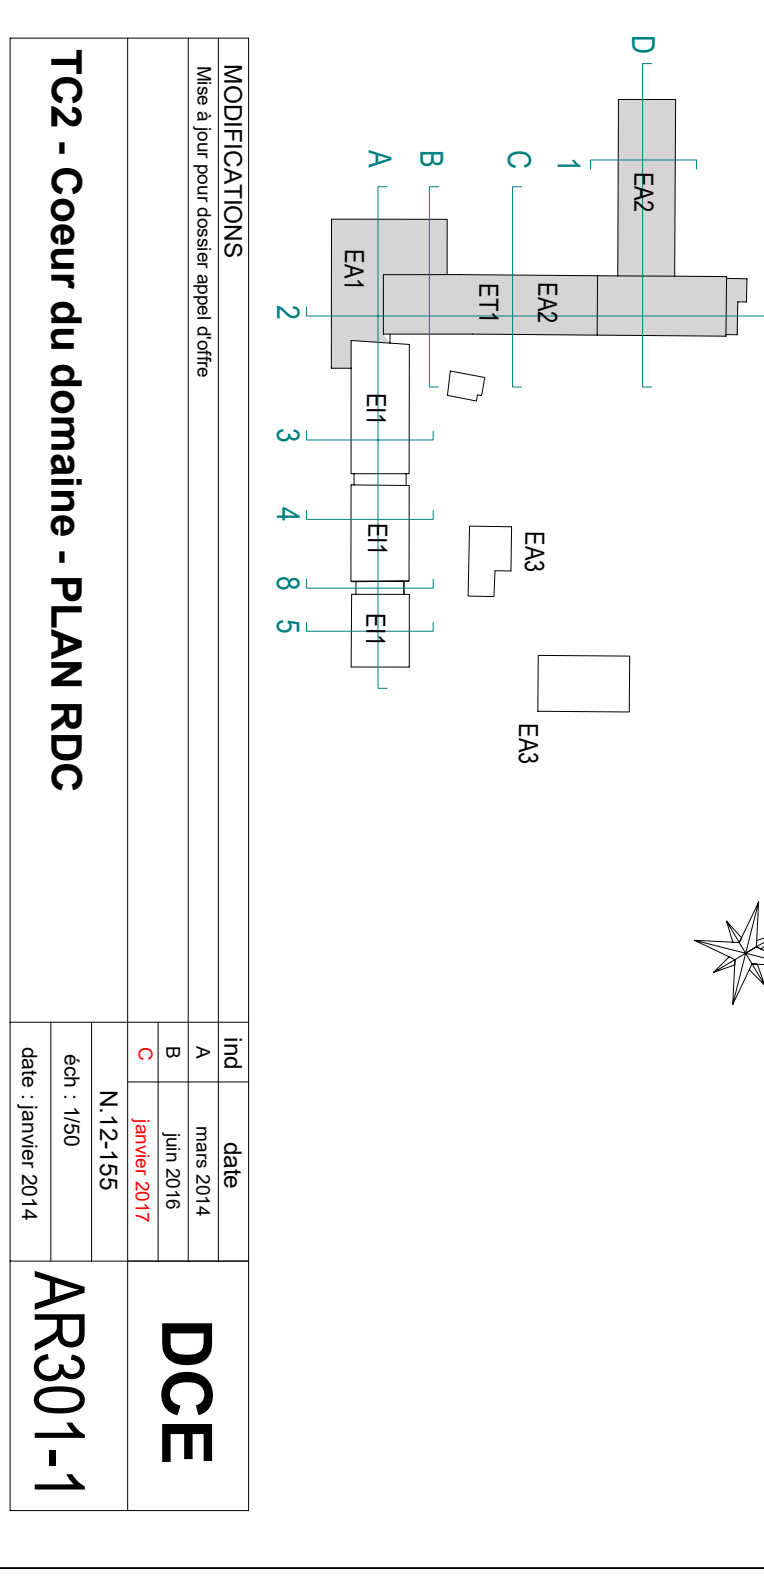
D

1

C

B

A

EA2

EA2

ET1

EA1

2

EI1

3

4

EI1

8

5

EI1

EA3

EA3

MODIFICATIONS

Mise à jour pour dossier appel d'offre

TC2 - Coeur du domaine - PLAN RDC

| ind | date |
|---|---|
| A | mars 2014 |
| B | juin 2016 |
| C | janvier 2017 |

N.12-155

éch : 1/50

date : janvier 2014

DCE

AR301-1